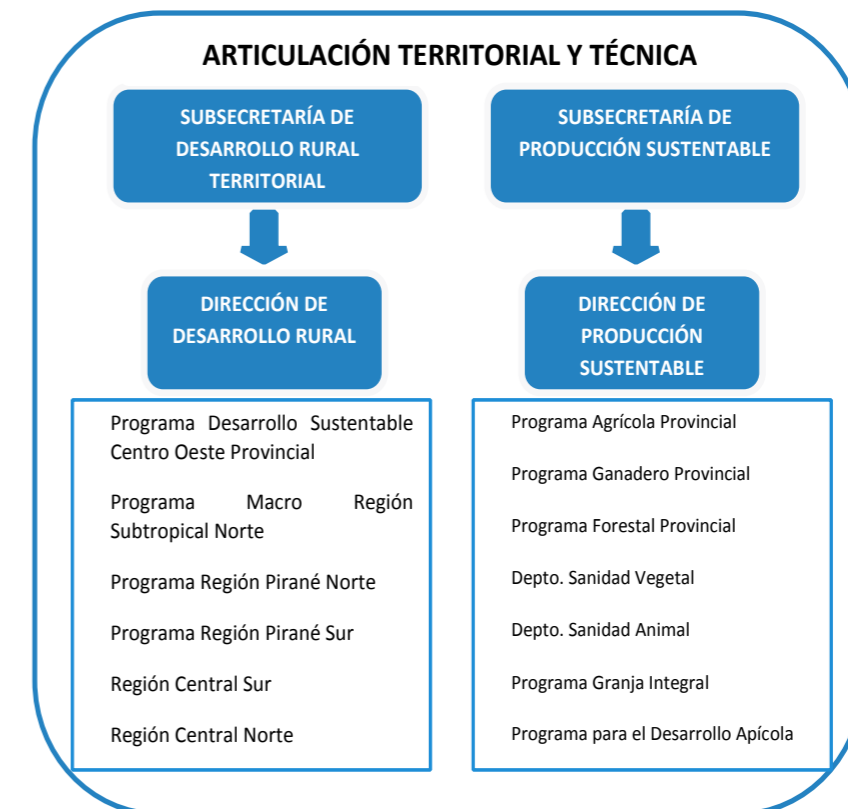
ARTICULACIÓN TERRITORIAL Y TÉCNICA

SUBSECRETARÍA DE DESARROLLO RURAL TERRITORIAL

DIRECCIÓN DE DESARROLLO RURAL

Programa Desarrollo Sustentable Centro Oeste Provincial

Programa Macro Región Subtropical Norte

Programa Región Pirané Norte

Programa Región Pirané Sur

Región Central Sur

Región Central Norte

SUBSECRETARÍA DE PRODUCCIÓN SUSTENTABLE

DIRECCIÓN DE PRODUCCIÓN SUSTENTABLE

Programa Agrícola Provincial

Programa Ganadero Provincial

Programa Forestal Provincial

Depto. Sanidad Vegetal

Depto. Sanidad Animal

Programa Granja Integral

Programa para el Desarrollo Apícola